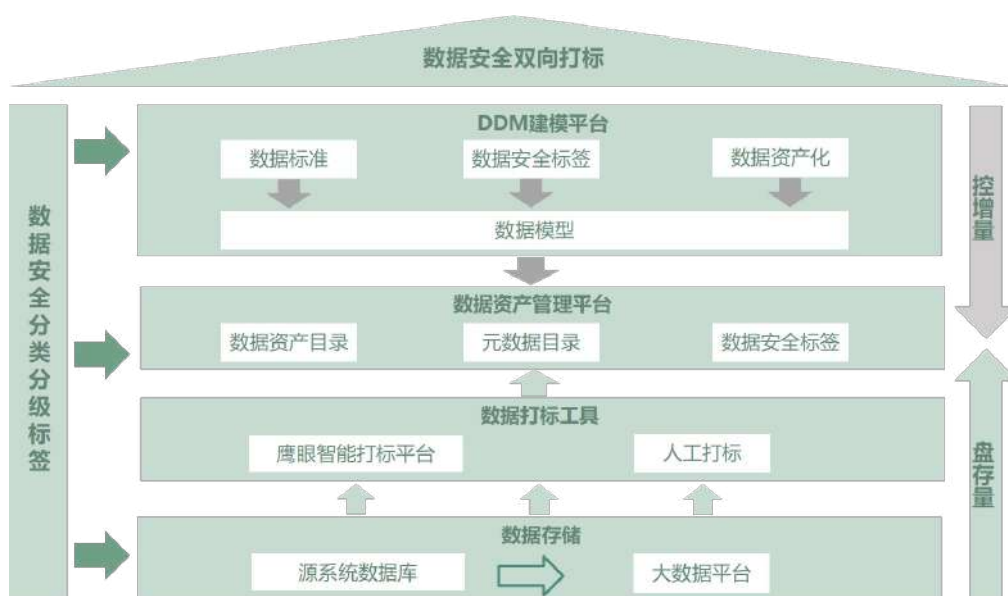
数据安全双向打标

数据安全分类分级标签

DDM建模平台

数据标准

数据安全标签

数据资产化

数据模型

数据资产管理平台

数据资产目录

元数据目录

数据安全标签

数据打标工具

鹰眼智能打标平台

人工打标

数据存储

源系统数据库

大数据平台

控增量

盘存量